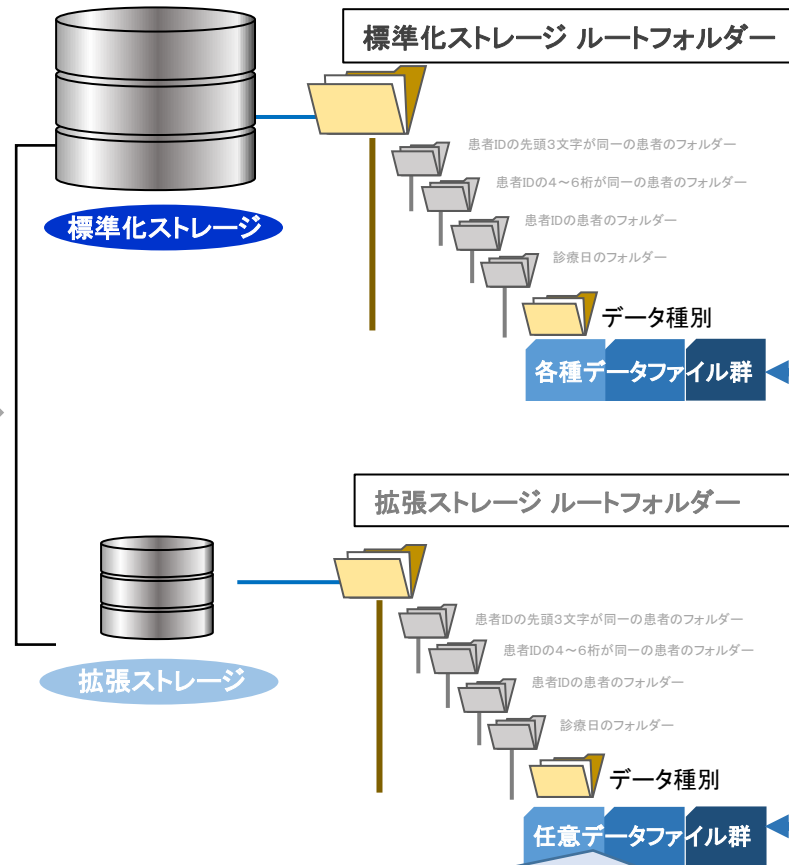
標準化ストレージ ルートフォルダー

標準化ストレージ

患者IDの先頭3文字が同一の患者のフォルダー

患者IDの4～6桁が同一の患者のフォルダー

患者IDの患者のフォルダー

診療日のフォルダー

データ種別

各種データファイル群

拡張ストレージ ルートフォルダー

拡張ストレージ

患者IDの先頭3文字が同一の患者のフォルダー

患者IDの4～6桁が同一の患者のフォルダー

患者IDの患者のフォルダー

診療日のフォルダー

データ種別

任意データファイル群